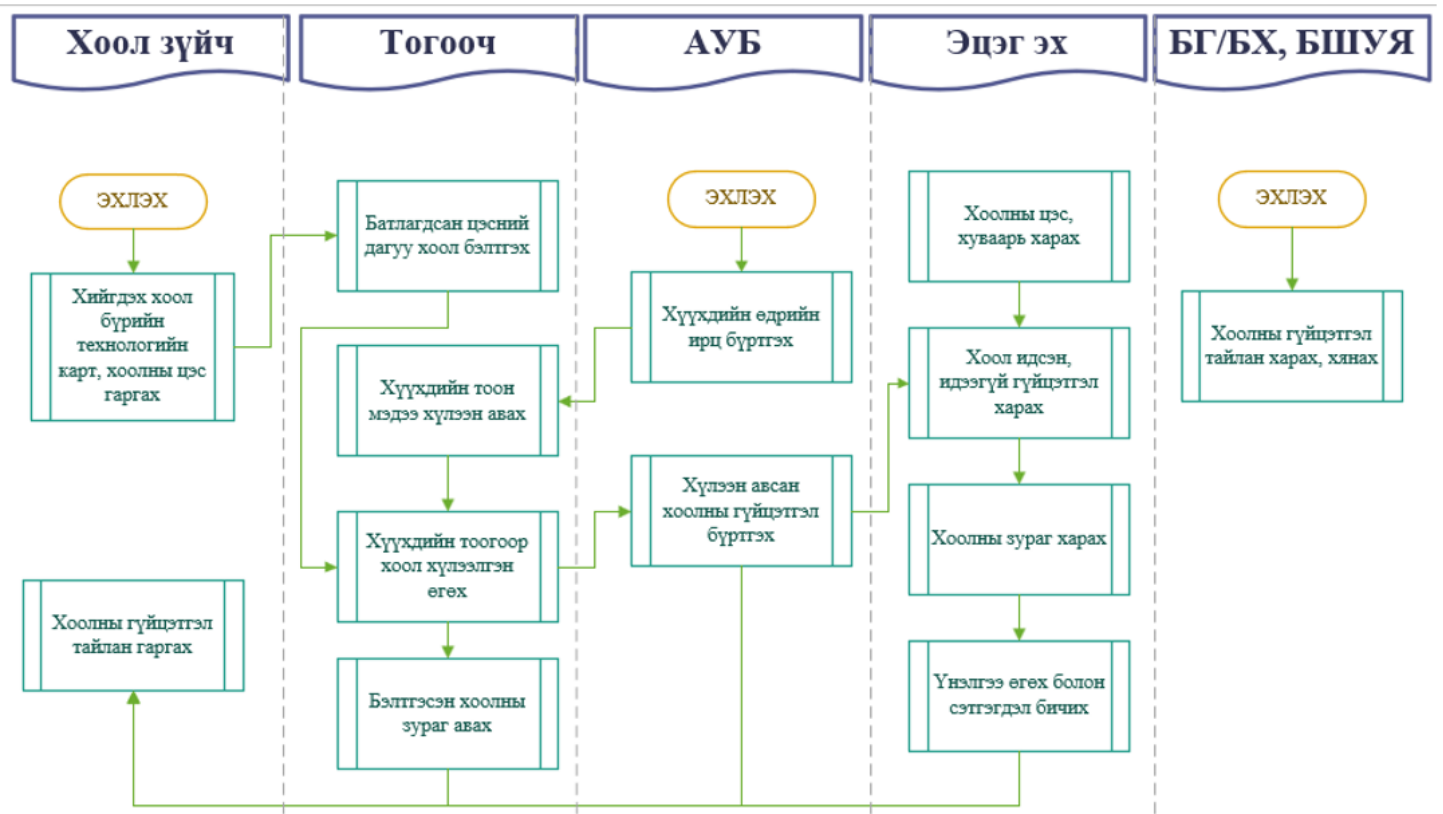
Хоол зүйч

Тогооч

АУБ

Эцэг эх

БГ/БХ, БШУЯ

ЭХЛЭХ

Хийгдэх хоол бүрийн технологийн карт, хоолны цэс гаргах

Хоолны гүйцэтгэл тайлан гаргах

Батлагдсан цэсний дагуу хоол бэлтгэх

Хүүхдийн тоон мэдээ хүлээн авах

Хүүхдийн тоогоор хоол хүлээлгэн өгөх

Бэлтгэсэн хоолны зураг авах

ЭХЛЭХ

Хүүхдийн өдрийн ирц бүртгэх

Хүлээн авсан хоолны гүйцэтгэл бүртгэх

Хоолны цэс, хуваарь харах

Хоол идсэн, идээгүй гүйцэтгэл харах

Хоолны зураг харах

Үнэлгээ өгөх болон сэтгэгдэл бичих

ЭХЛЭХ

Хоолны гүйцэтгэл тайлан харах, хянах